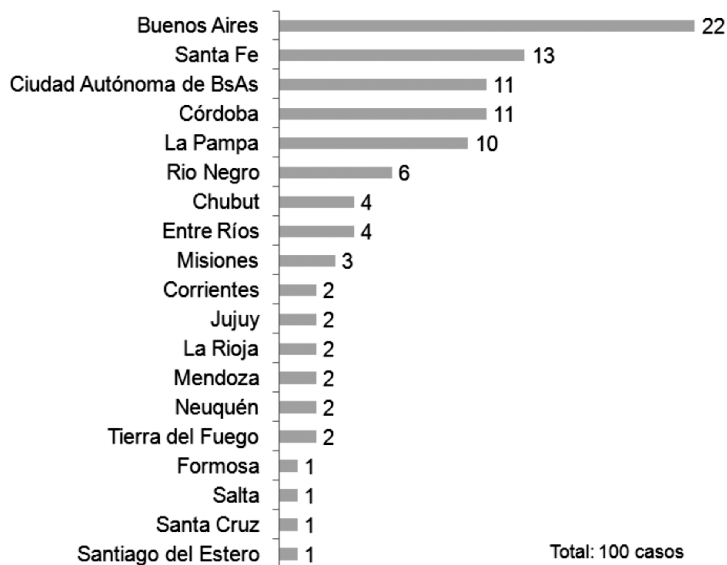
| | |
|---|---|
| Buenos Aires | 22 |
| Santa Fe | 13 |
| Ciudad Autónoma de BsAs | 11 |
| Córdoba | 11 |
| La Pampa | 10 |
| Rio Negro | 6 |
| Chubut | 4 |
| Entre Ríos | 4 |
| Misiones | 3 |
| Corrientes | 2 |
| Jujuy | 2 |
| La Rioja | 2 |
| Mendoza | 2 |
| Neuquén | 2 |
| Tierra del Fuego | 2 |
| Formosa | 1 |
| Salta | 1 |
| Santa Cruz | 1 |
| Santiago del Estero | 1 |

Total: 100 casos